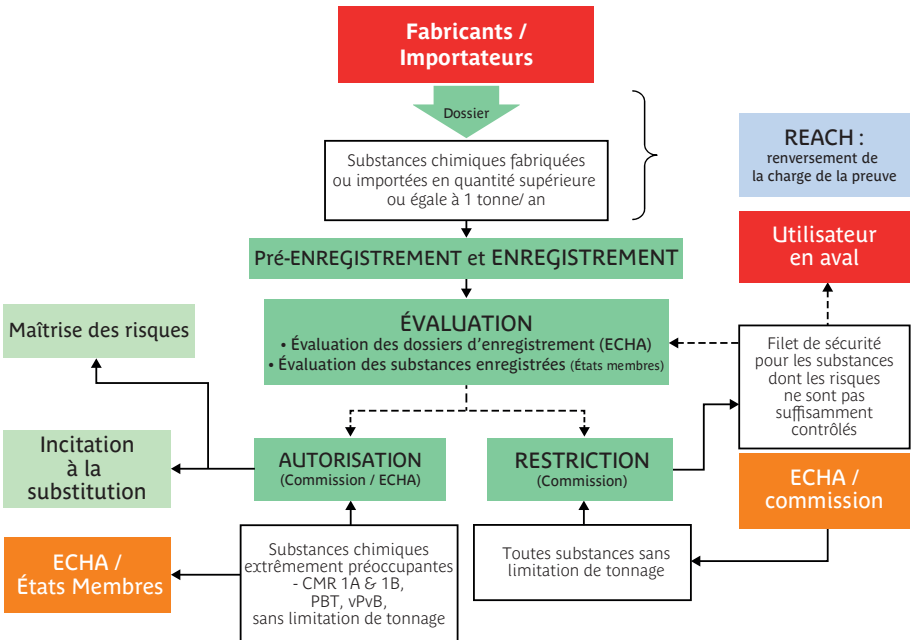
Fabricants / Importateurs

Dossier

Substances chimiques fabriquées ou importées en quantité supérieure ou égale à 1 tonne/ an

REACH : renversement de la charge de la preuve

Utilisateur en aval

Pré-ENREGISTREMENT et ENREGISTREMENT

Maîtrise des risques

ÉVALUATION
• Évaluation des dossiers d'enregistrement (ECHA)
• Évaluation des substances enregistrées (États membres)

Filet de sécurité pour les substances dont les risques ne sont pas suffisamment contrôlés

Incitation à la substitution

AUTORISATION (Commission / ECHA)

RESTRICTION (Commission)

ECHA / commission

ECHA / États Membres

Substances chimiques extrêmement préoccupantes
- CMR 1A & 1B, PBT, vPvB, sans limitation de tonnage

Toutes substances sans limitation de tonnage